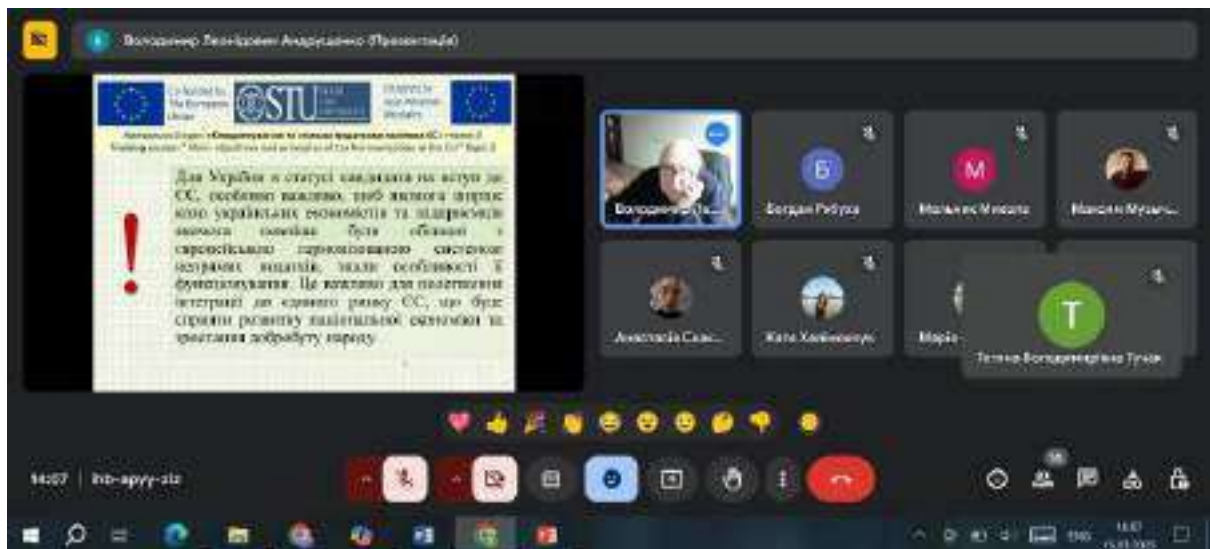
Володимир Леонідович Андрущенко (Презентація)

Co-funded by the European Union

STU

!

Для України в статусі кандидата на вступ до ЄС, особливо важливо, щоб значна частка всіх українських економістів та підприємців змогла повністю бути обізнаною з європейською гармонізованою системою загальних понять, знали особливості її функціонування. Це важливо для подальшої інтеграції до єдиного ринку ЄС, що буде сприяти розвитку національної економіки та зростання добробуту народу.

Володимир Ле...

Б
Богдан Рибура

М
Мельник Микола

Максим Музич...

Анастасія Сав...

Катя Хабінович

Марія

T
Тетяна Володимирівна Тучак

14:07 | hbt-apyy-zic